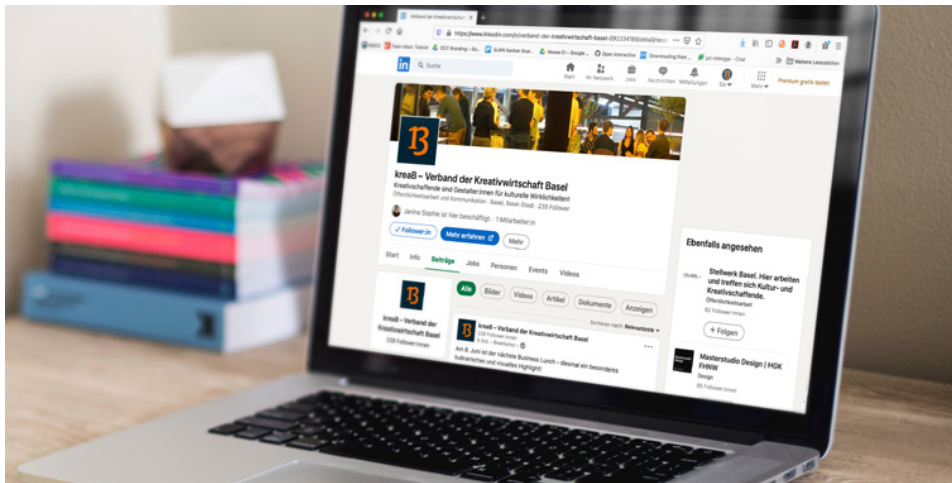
Verband der Kreativwirtschaft

https://www.linkedin.com/company/verband-der-kreativwirtschaft-basel-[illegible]

Suche

Start

Mein Netzwerk

Jobs

Nachrichten

Mitteilungen

Sie

Mehr

Premium gratis testen

kreaB – Verband der Kreativwirtschaft Basel

Kreativschaffende sind Gestalter:innen für kulturelle Wirklichkeiten!

Öffentlichkeitsarbeit und Kommunikation · Basel, Basel-Stadt · 239 Follower

Janina Sophie ist hier beschäftigt · 1 Mitarbeiter:in

✓ Following

Mehr erfahren

Mehr

Start

Info

Beiträge

Jobs

Personen

Events

Videos

kreaB – Verband der Kreativwirtschaft Basel

239 Follower:innen

Alle

Bilder

Videos

Artikel

Dokumente

Anzeigen

Sortieren nach: Relevanteste

kreaB – Verband der Kreativwirtschaft Basel

239 Follower:innen

Am 8. Juni ist der nächste Business Lunch – diesmal ein besonders kulinarisches und visuelles Highlight!

Ebenfalls angesehen

Stellwerk Basel. Hier arbeiten und treffen sich Kultur- und Kreativschaffende.

Öffentlichkeitsarbeit

+ Folgen

Masterstudio Design | HGK FHNW

Design